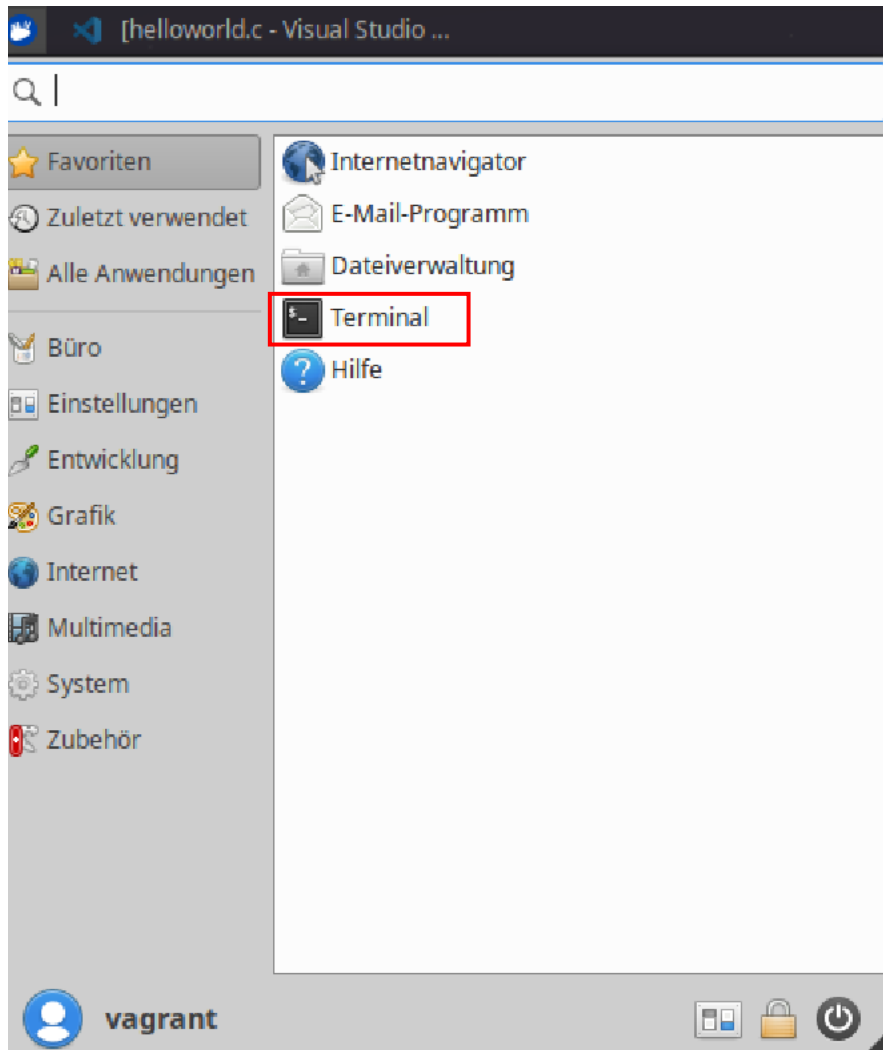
[helloworld.c - Visual Studio ...

Favoriten
Zuletzt verwendet
Alle Anwendungen
Büro
Einstellungen
Entwicklung
Grafik
Internet
Multimedia
System
Zubehör

Internetnavigator
E-Mail-Programm
Dateiverwaltung
Terminal
Hilfe

vagrant